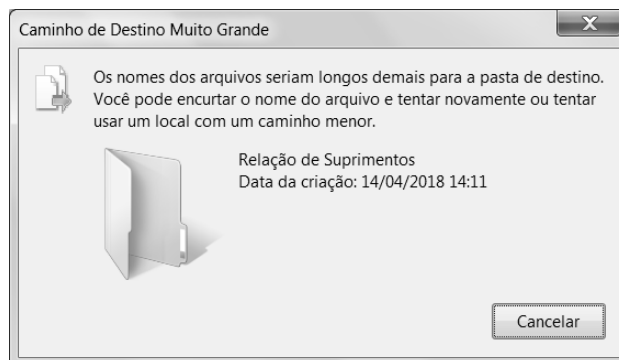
Caminho de Destino Muito Grande

X

Os nomes dos arquivos seriam longos demais para a pasta de destino. Você pode encurtar o nome do arquivo e tentar novamente ou tentar usar um local com um caminho menor.

Relação de Suprimentos
Data da criação: 14/04/2018 14:11

Cancelar